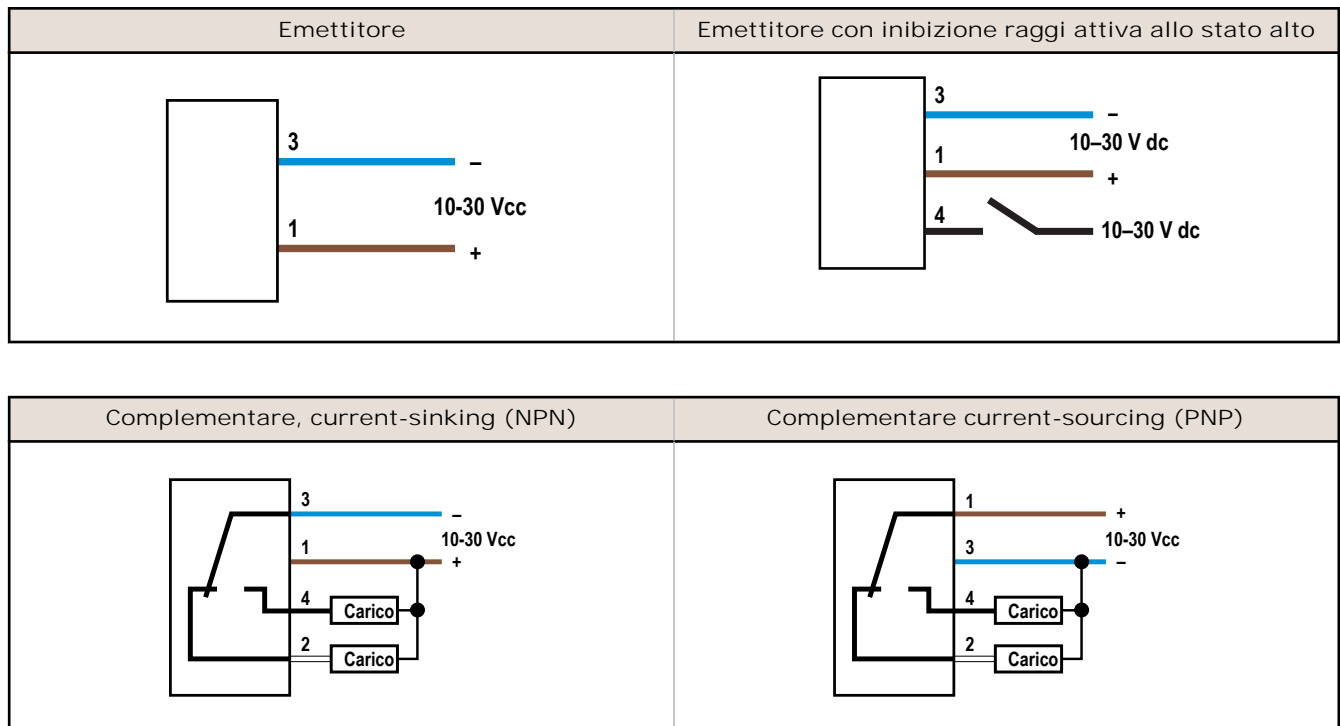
| Emettitore | Emettitore con inibizione raggi attiva allo stato alto |
|---|---|
| 3 – 10-30 Vcc 1 + | 3 – 10–30 V dc 1 + 4 10–30 V dc |

| Complementare, current-sinking (NPN) | Complementare current-sourcing (PNP) |
|---|---|
| 3 – 10-30 Vcc 1 + 4 Carico 2 Carico | 1 + 10-30 Vcc 3 – 4 Carico 2 Carico |